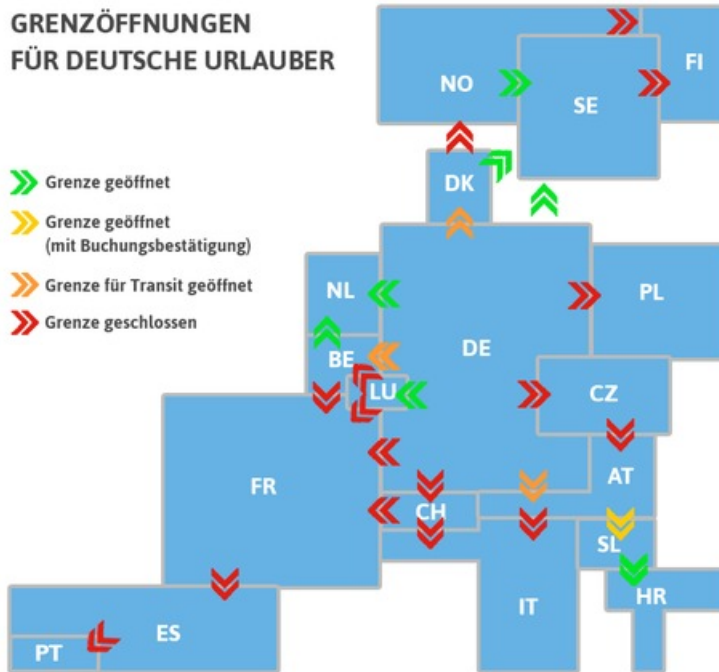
GRENZÖFFNUNGEN FÜR DEUTSCHE URLAUBER

Grenze geöffnet

Grenze geöffnet (mit Buchungsbestätigung)

Grenze für Transit geöffnet

Grenze geschlossen

NO

SE

FI

DK

NL

DE

PL

BE

LU

CZ

FR

AT

CH

SL

HR

IT

ES

PT